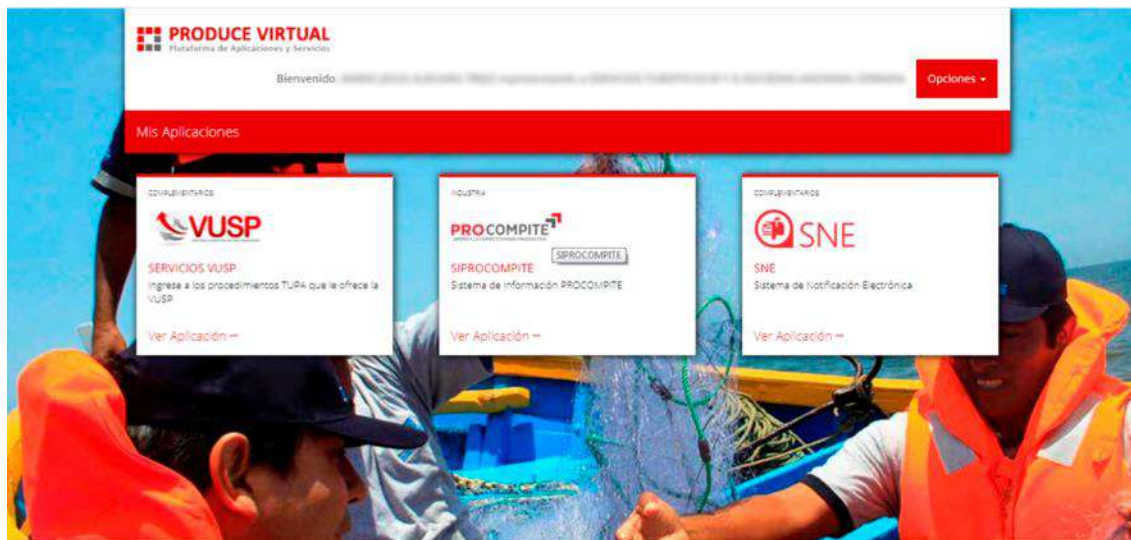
PRODUCE VIRTUAL
Plataforma de Aplicaciones y Servicios

Bienvenido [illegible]

Opciones

Mis Aplicaciones

COMPLEMENTARIOS
VUSP
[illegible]
SERVICIOS VUSP
Ingrese a los procedimientos TUPA que le ofrece la VUSP
Ver Aplicación →

INDUSTRIA
PROCOMPITE
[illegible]
SIPROCOMPITE
SIPROCOMPITE
Sistema de Información PROCOMPITE
Ver Aplicación →

COMPLEMENTARIOS
SNE
SNE
Sistema de Notificación Electrónica
Ver Aplicación →